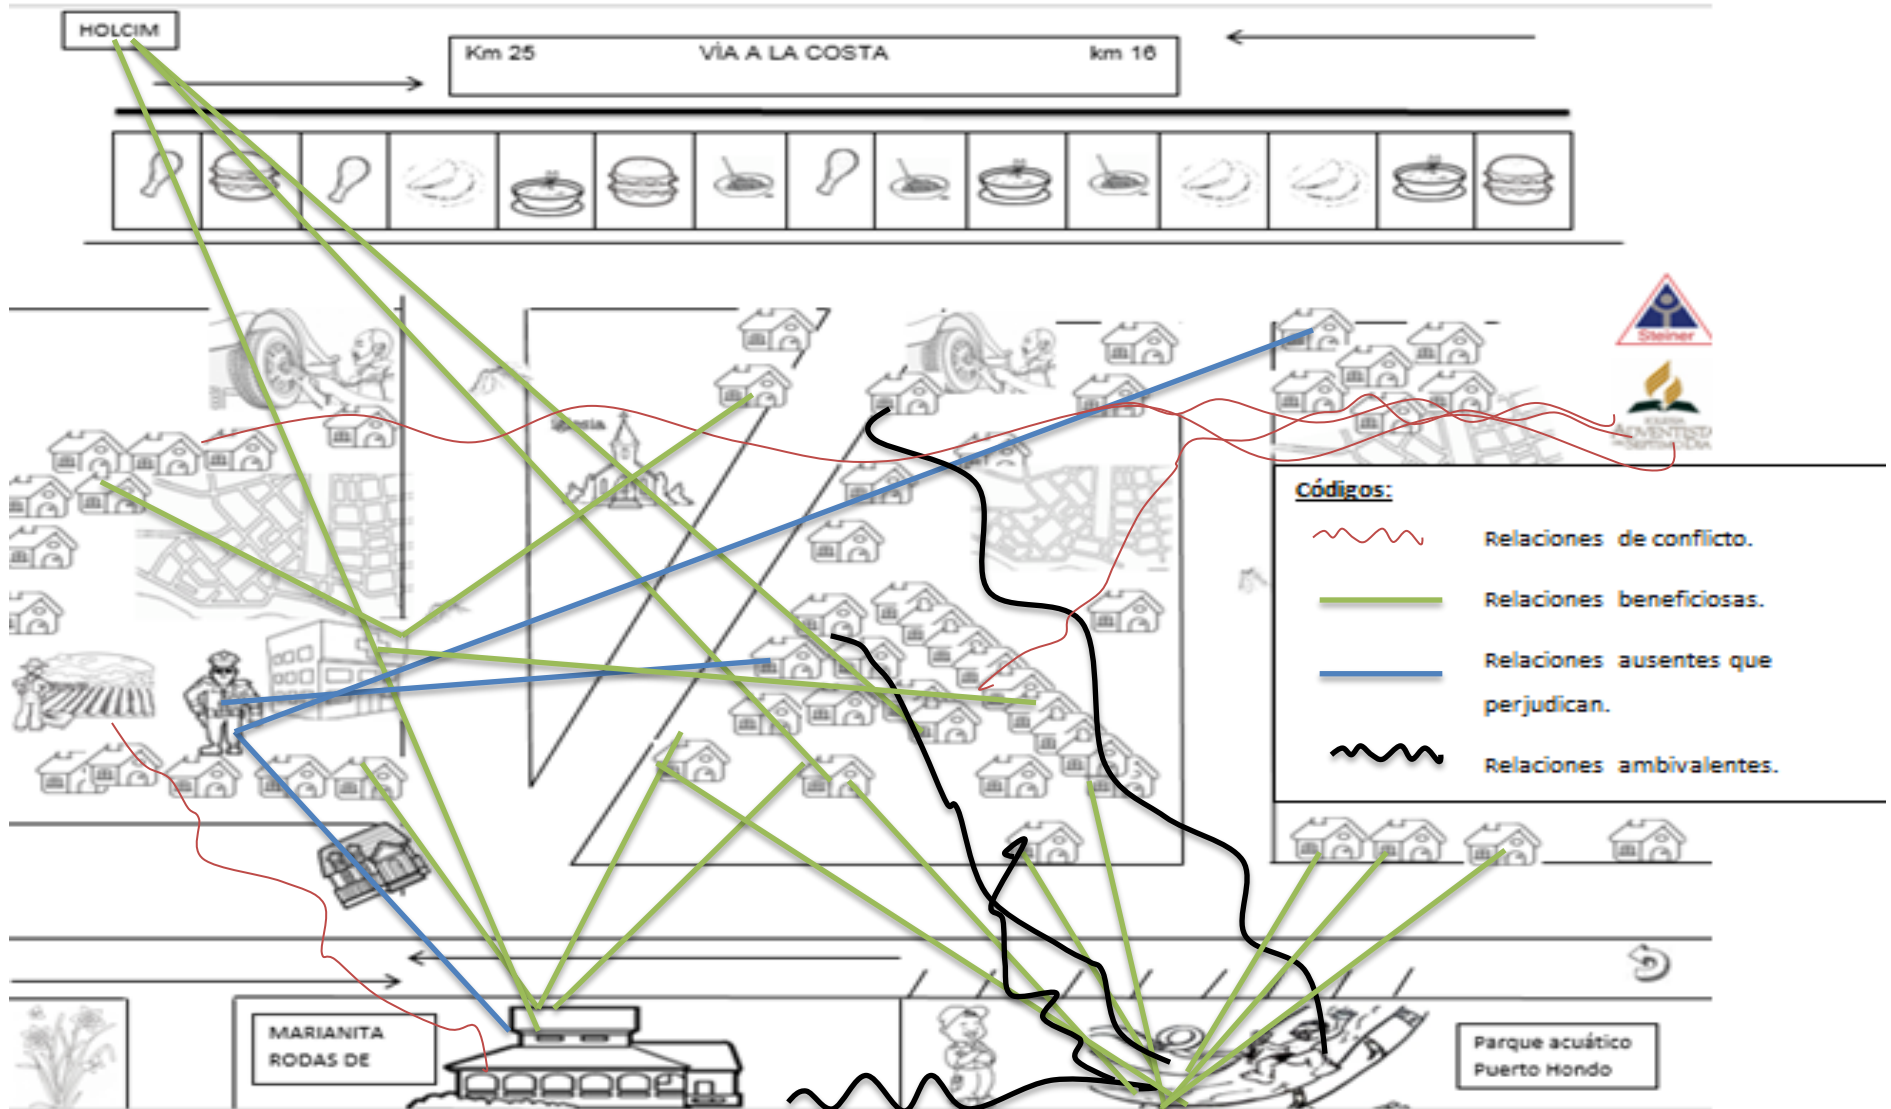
HOLCIM

Km 25 VÍA A LA COSTA km 16

Iglesia

Steiner

ADVENTISTA

Códigos:

Relaciones de conflicto.

Relaciones beneficiosas.

Relaciones ausentes que perjudican.

Relaciones ambivalentes.

MARIANITA RODAS DE

Parque acuático Puerto Hondo